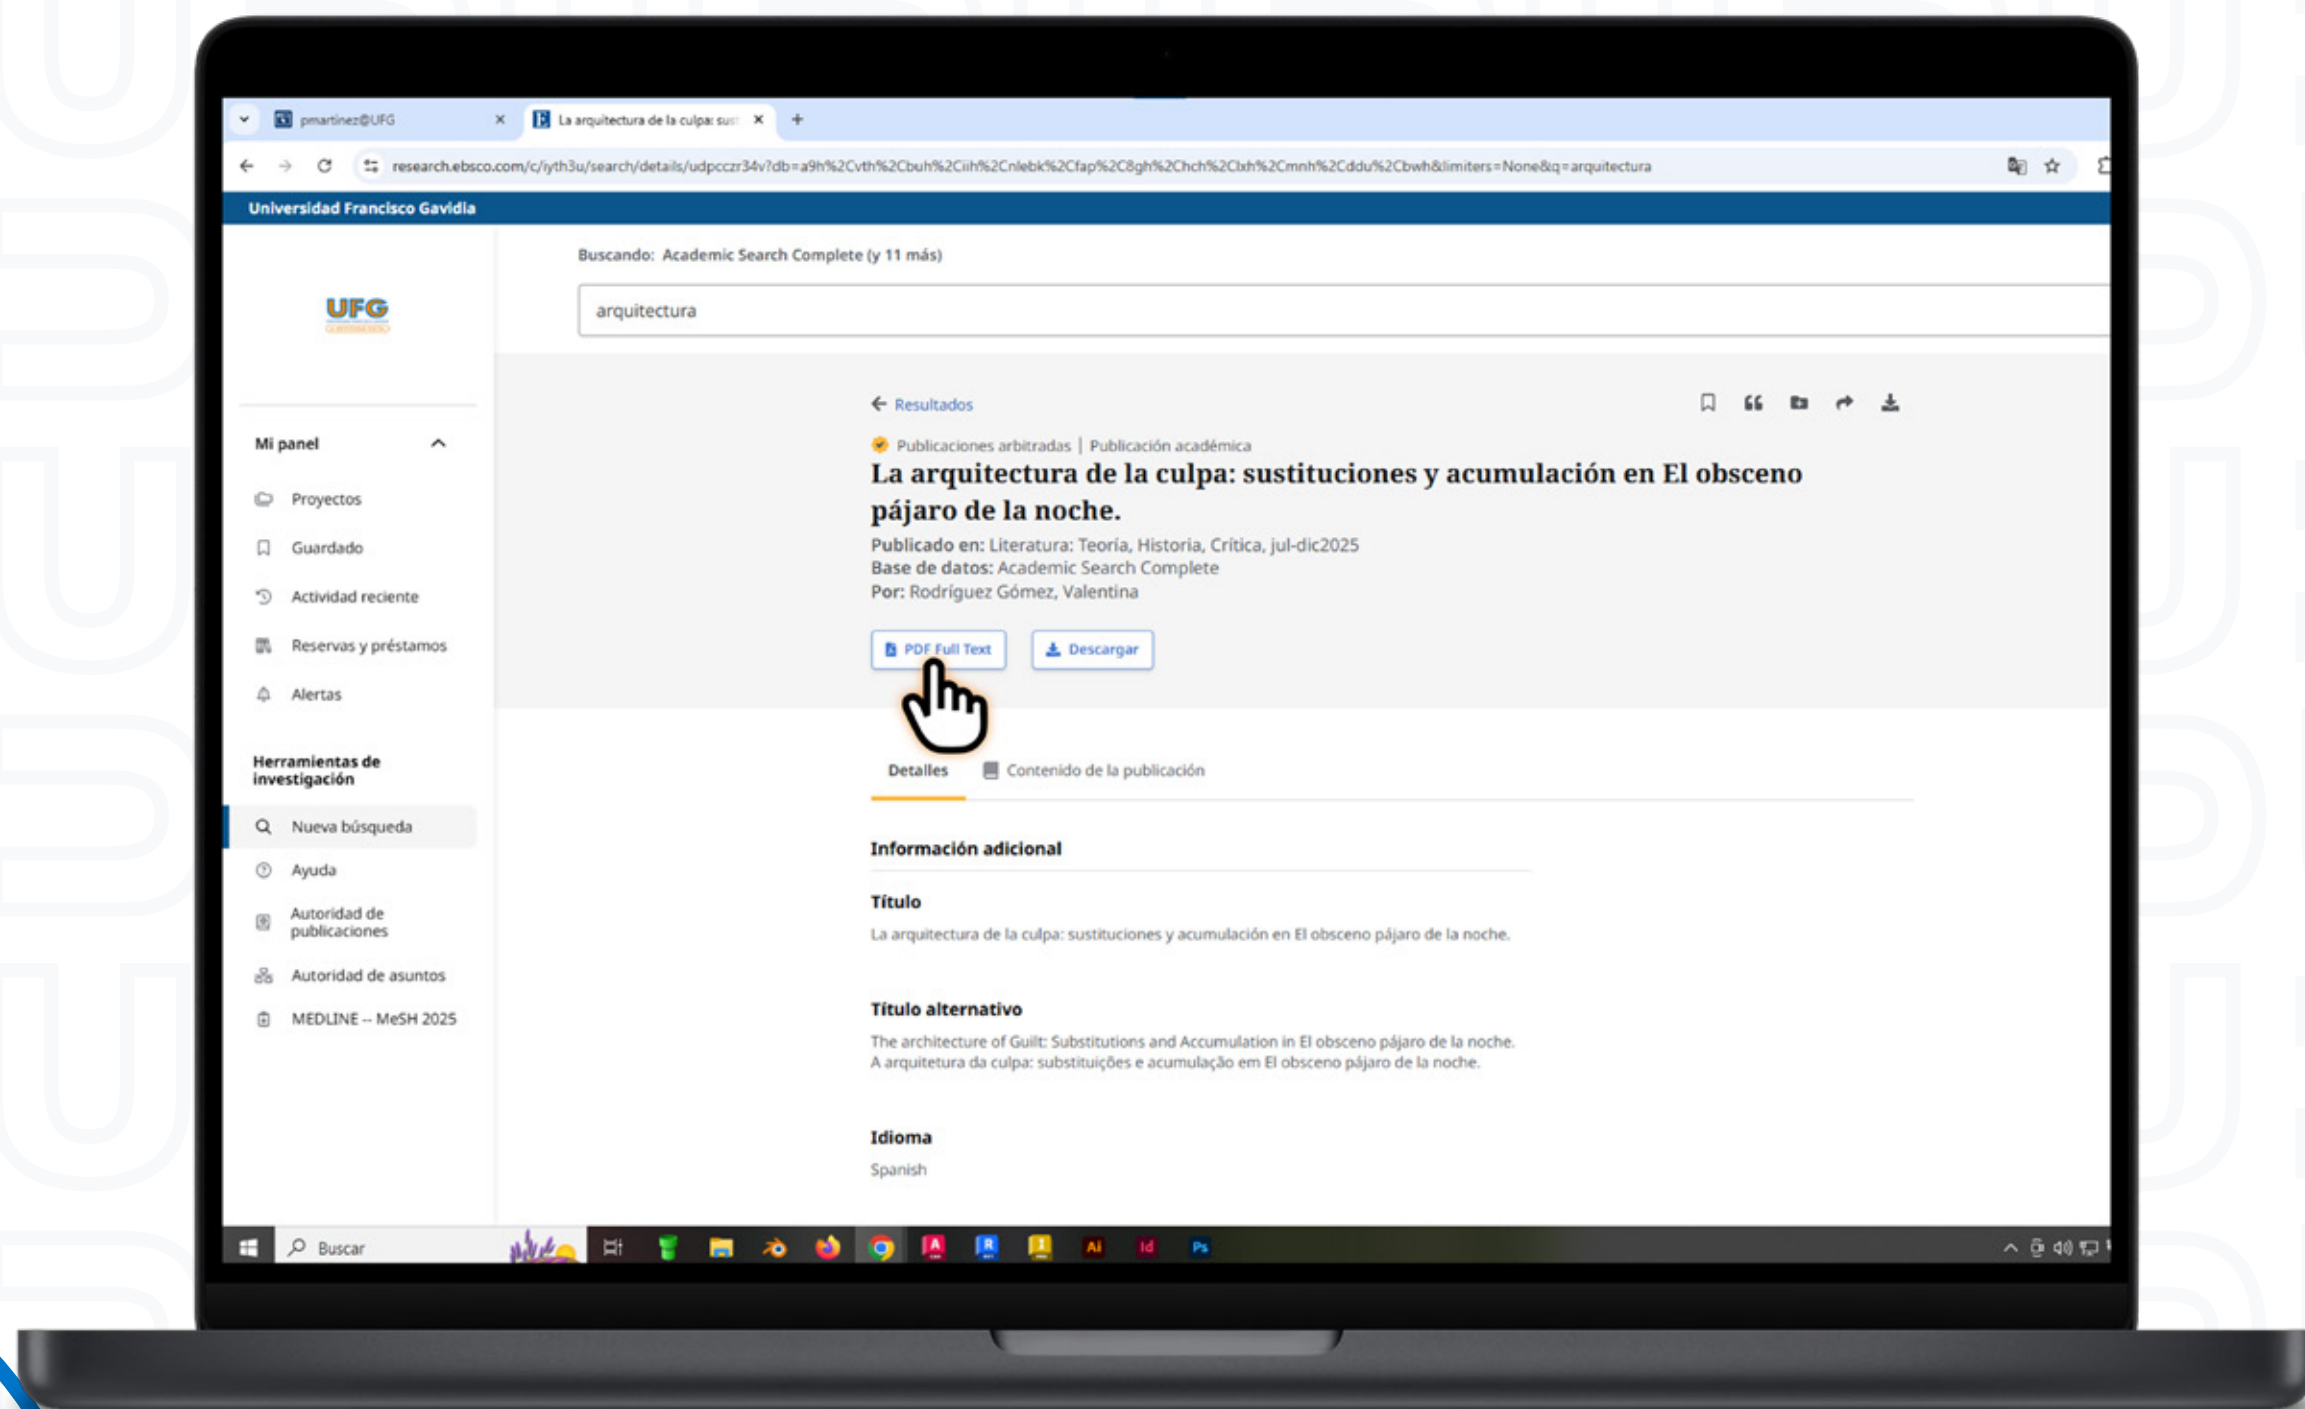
pmartinez@UFG ×
La arquitectura de la culpa: sust ×
+

research.ebsco.com/c/iyth3u/search/details/udpcczr34v?db=a9h%2Cvth%2Cbuh%2Ciih%2Cnlebk%2Cfap%2C8gh%2Chch%2Clxh%2Cmnh%2Cddu%2Cbwh&limiters=None&q=arquitectura

Universidad Francisco Gavidia

UFG

Buscando: Academic Search Complete (y 11 más)

arquitectura

Mi panel
Proyectos
Guardado
Actividad reciente
Reservas y préstamos
Alertas

Herramientas de investigación
Nueva búsqueda
Ayuda
Autoridad de publicaciones
Autoridad de asuntos
MEDLINE -- MeSH 2025

← Resultados

Publicaciones arbitradas | Publicación académica

La arquitectura de la culpa: sustituciones y acumulación en El obsceno pájaro de la noche.

Publicado en: Literatura: Teoría, Historia, Crítica, jul-dic2025
Base de datos: Academic Search Complete
Por: Rodríguez Gómez, Valentina

PDF Full Text
Descargar

Detalles
Contenido de la publicación

Información adicional

Título
La arquitectura de la culpa: sustituciones y acumulación en El obsceno pájaro de la noche.

Título alternativo
The architecture of Guilt: Substitutions and Accumulation in El obsceno pájaro de la noche.
A arquitetura da culpa: substituições e acumulação em El obsceno pájaro de la noche.

Idioma
Spanish

Buscar